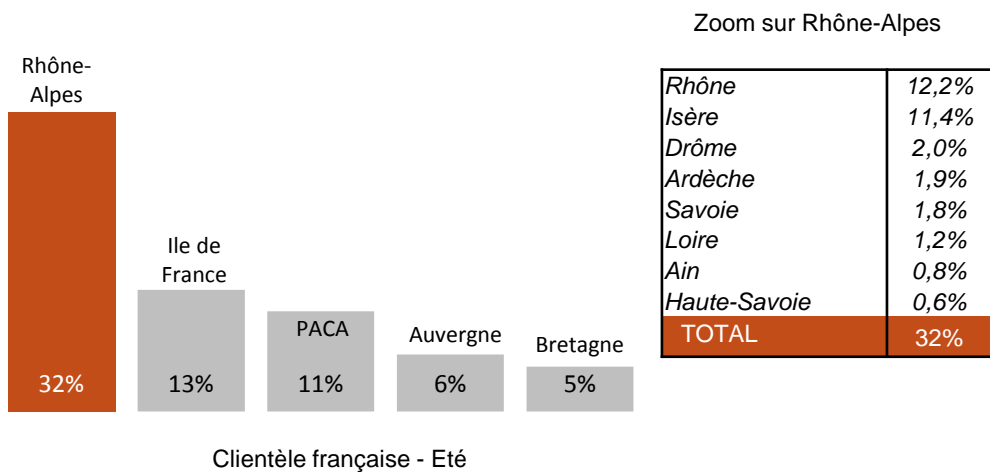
Zoom sur Rhône-Alpes

Rhône-Alpes
32%

Ile de France
13%

PACA
11%

Auvergne
6%

Bretagne
5%

| | |
|---|---|
| Rhône | 12,2% |
| Isère | 11,4% |
| Drôme | 2,0% |
| Ardèche | 1,9% |
| Savoie | 1,8% |
| Loire | 1,2% |
| Ain | 0,8% |
| Haute-Savoie | 0,6% |
| TOTAL | 32% |

Clientèle française - Eté